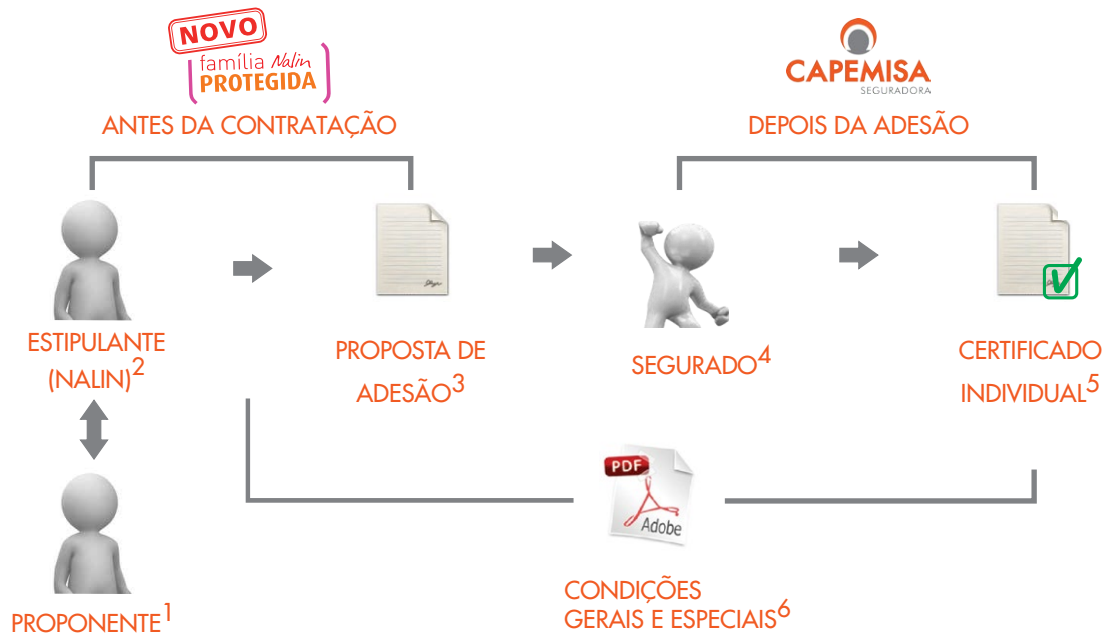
NOVO
família Nalin
PROTEGIDA

ANTES DA CONTRATAÇÃO

CAPEMISA
SEGURADORA

DEPOIS DA ADESÃO

ESTIPULANTE (NALIN)$^2$

PROPOSTA DE ADESÃO$^3$

SEGURADO$^4$

CERTIFICADO INDIVIDUAL$^5$

PROPONENTE$^1$

PDF
Adobe

CONDIÇÕES GERAIS E ESPECIAIS$^6$